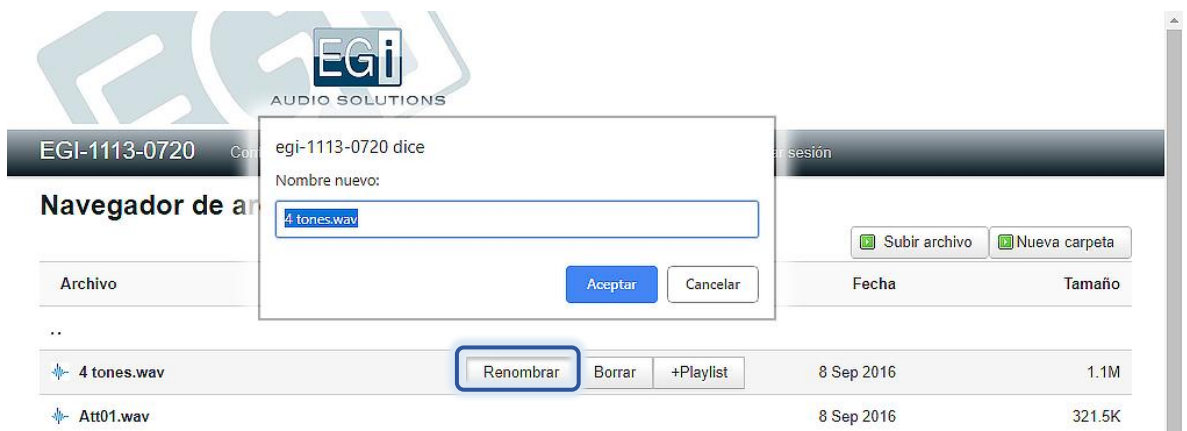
EGi
AUDIO SOLUTIONS

EGI-1113-0720 Con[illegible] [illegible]r sesión

Navegador de ar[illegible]

egi-1113-0720 dice
Nombre nuevo:
4 tones.wav
Aceptar Cancelar

Subir archivo
Nueva carpeta

| Archivo | | Fecha | Tamaño |
|---|---|---|---|
| .. | | | |
| 4 tones.wav | Renombrar Borrar +Playlist | 8 Sep 2016 | 1.1M |
| Att01.wav | | 8 Sep 2016 | 321.5K |